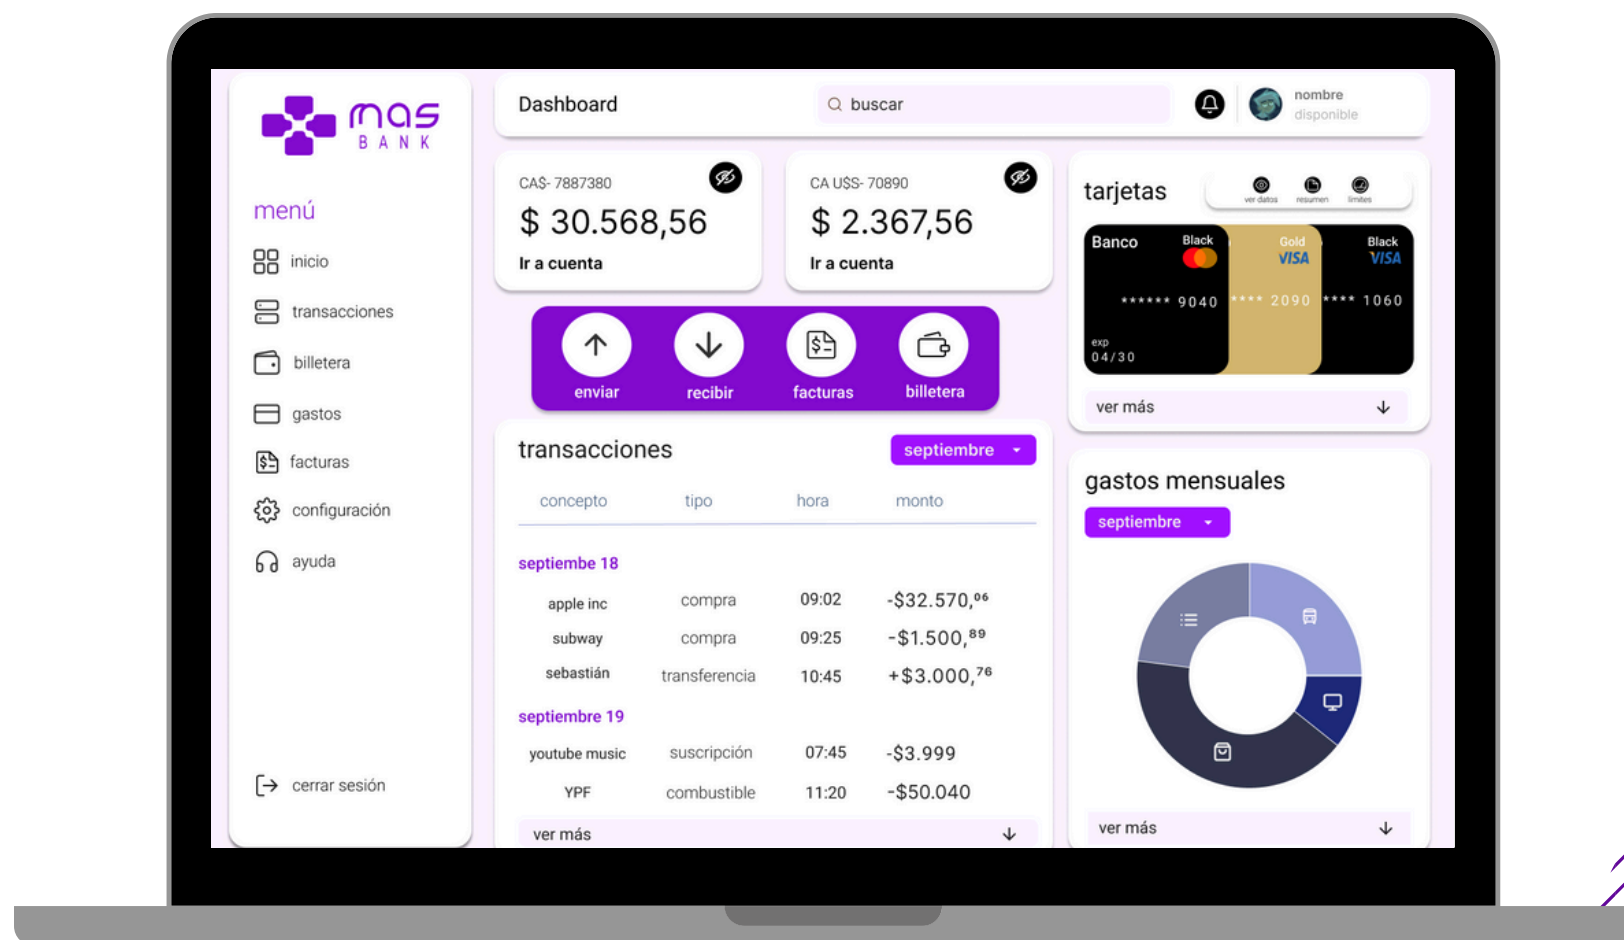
mas BANK

menú

inicio

transacciones

billetera

gastos

facturas

configuración

ayuda

cerrar sesión

Dashboard

buscar

nombre
disponible

CA$- 7887380
$ 30.568,56
Ir a cuenta

CA U$S- 70890
$ 2.367,56
Ir a cuenta

enviar
recibir
facturas
billetera

transacciones
septiembre

| concepto | tipo | hora | monto |
|---|---|---|---|
| septiembre 18 | | | |
| apple inc | compra | 09:02 | -$32.570,$^{06}$ |
| subway | compra | 09:25 | -$1.500,$^{89}$ |
| sebastián | transferencia | 10:45 | +$3.000,$^{76}$ |
| septiembre 19 | | | |
| youtube music | suscripción | 07:45 | -$3.999 |
| YPF | combustible | 11:20 | -$50.040 |

ver más

tarjetas
ver datos resumen límites

Banco Black
****** 9040
exp
04/30
Gold VISA
**** 2090
Black VISA
**** 1060

ver más

gastos mensuales
septiembre

ver más